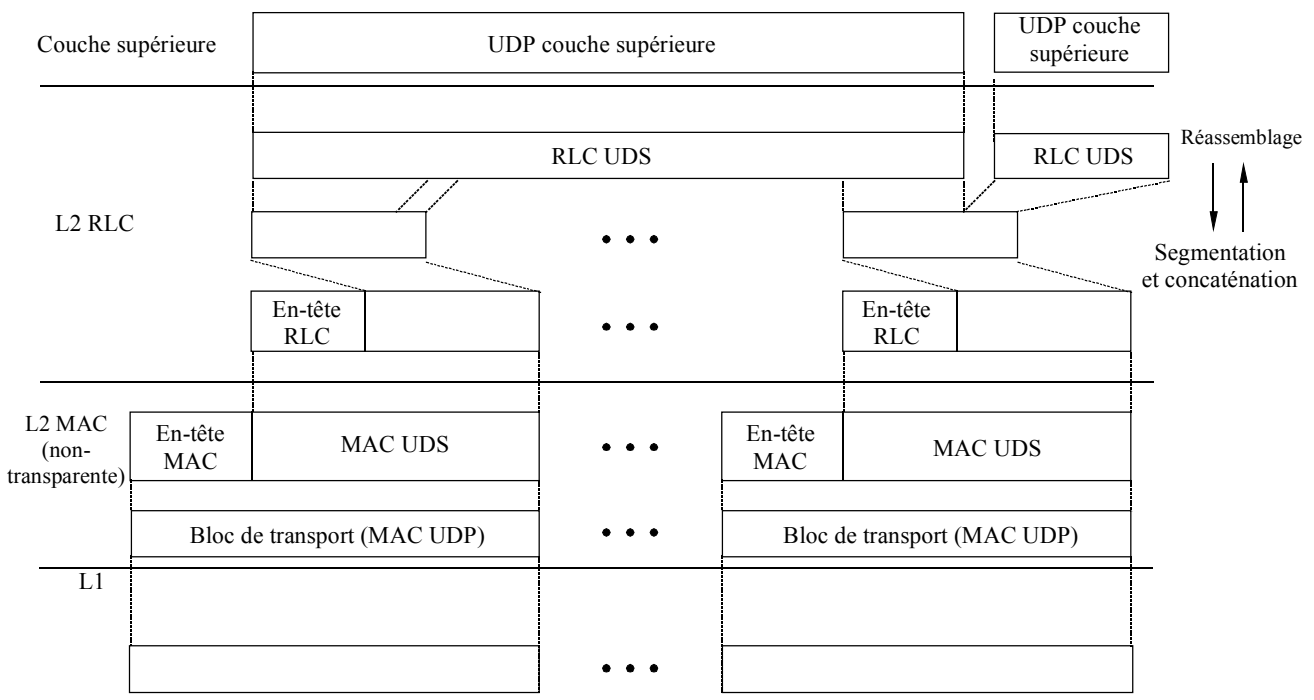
Couche supérieure

UDP couche supérieure

UDP couche supérieure

RLC UDS

RLC UDS

Réassemblage

L2 RLC

Segmentation et concaténation

En-tête RLC

En-tête RLC

L2 MAC (non-transparente)

En-tête MAC

MAC UDS

En-tête MAC

MAC UDS

Bloc de transport (MAC UDP)

Bloc de transport (MAC UDP)

L1